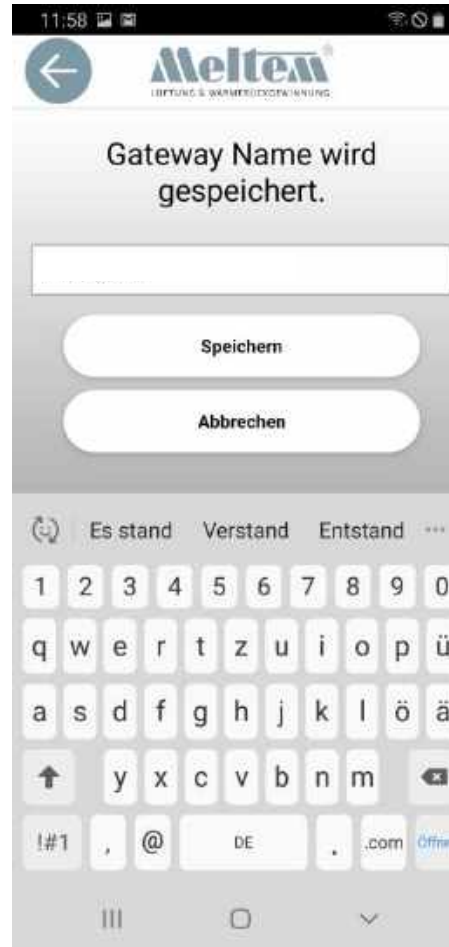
11:58

Meltem
LÜFTUNG & WÄRMERÜCKGEWINNUNG

Gateway Name wird gespeichert.

Speichern

Abbrechen

Es stand Verstand Entstand ···

1 2 3 4 5 6 7 8 9 0
q w e r t z u i o p ü
a s d f g h j k l ö ä
y x c v b n m
!#1 , @ DE . .com Öffn